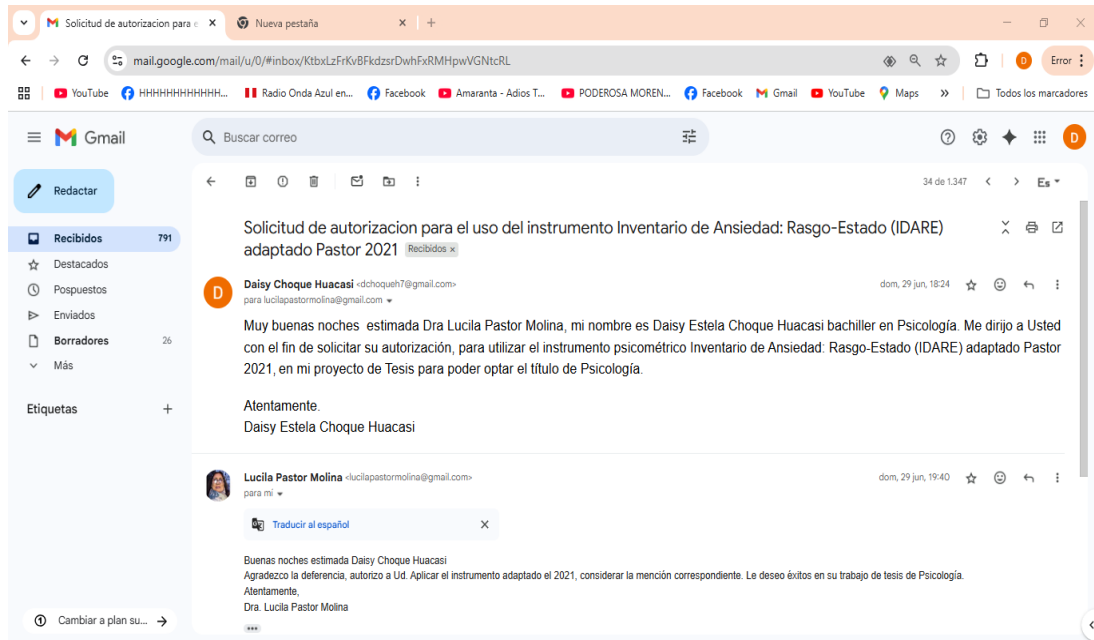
Solicitud de autorizacion para e ×
Nueva pestaña ×
+

mail.google.com/mail/u/0/#inbox/KtbxLzFrKvBFkdzsrDwhFxRMHpwVGNtcRL

D Error

YouTube HHHHHHHHHHHH... Radio Onda Azul en... Facebook Amaranta - Adios T... PODEROSA MOREN... Facebook Gmail YouTube Maps » Todos los marcadores

Gmail
Buscar correo

Redactar
Recibidos 791
Destacados
Pospuestos
Enviados
Borradores 26
Más

Etiquetas +

Cambiar a plan su...

34 de 1.347
Es

Solicitud de autorizacion para el uso del instrumento Inventario de Ansiedad: Rasgo-Estado (IDARE) adaptado Pastor 2021 Recibidos ×

Daisy Choque Huacasi <dchoqueh7@gmail.com>
para lucilapastormolina@gmail.com
dom, 29 jun, 18:24

Muy buenas noches estimada Dra Lucila Pastor Molina, mi nombre es Daisy Estela Choque Huacasi bachiller en Psicología. Me dirijo a Usted con el fin de solicitar su autorización, para utilizar el instrumento psicométrico Inventario de Ansiedad: Rasgo-Estado (IDARE) adaptado Pastor 2021, en mi proyecto de Tesis para poder optar el título de Psicología.

Atentamente.
Daisy Estela Choque Huacasi

Lucila Pastor Molina <lucilapastormolina@gmail.com>
para mí
dom, 29 jun, 19:40

Traducir al español

Buenas noches estimada Daisy Choque Huacasi
Agradezco la deferencia, autorizo a Ud. Aplicar el instrumento adaptado el 2021, considerar la mención correspondiente. Le deseo éxitos en su trabajo de tesis de Psicología.
Atentamente,
Dra. Lucila Pastor Molina